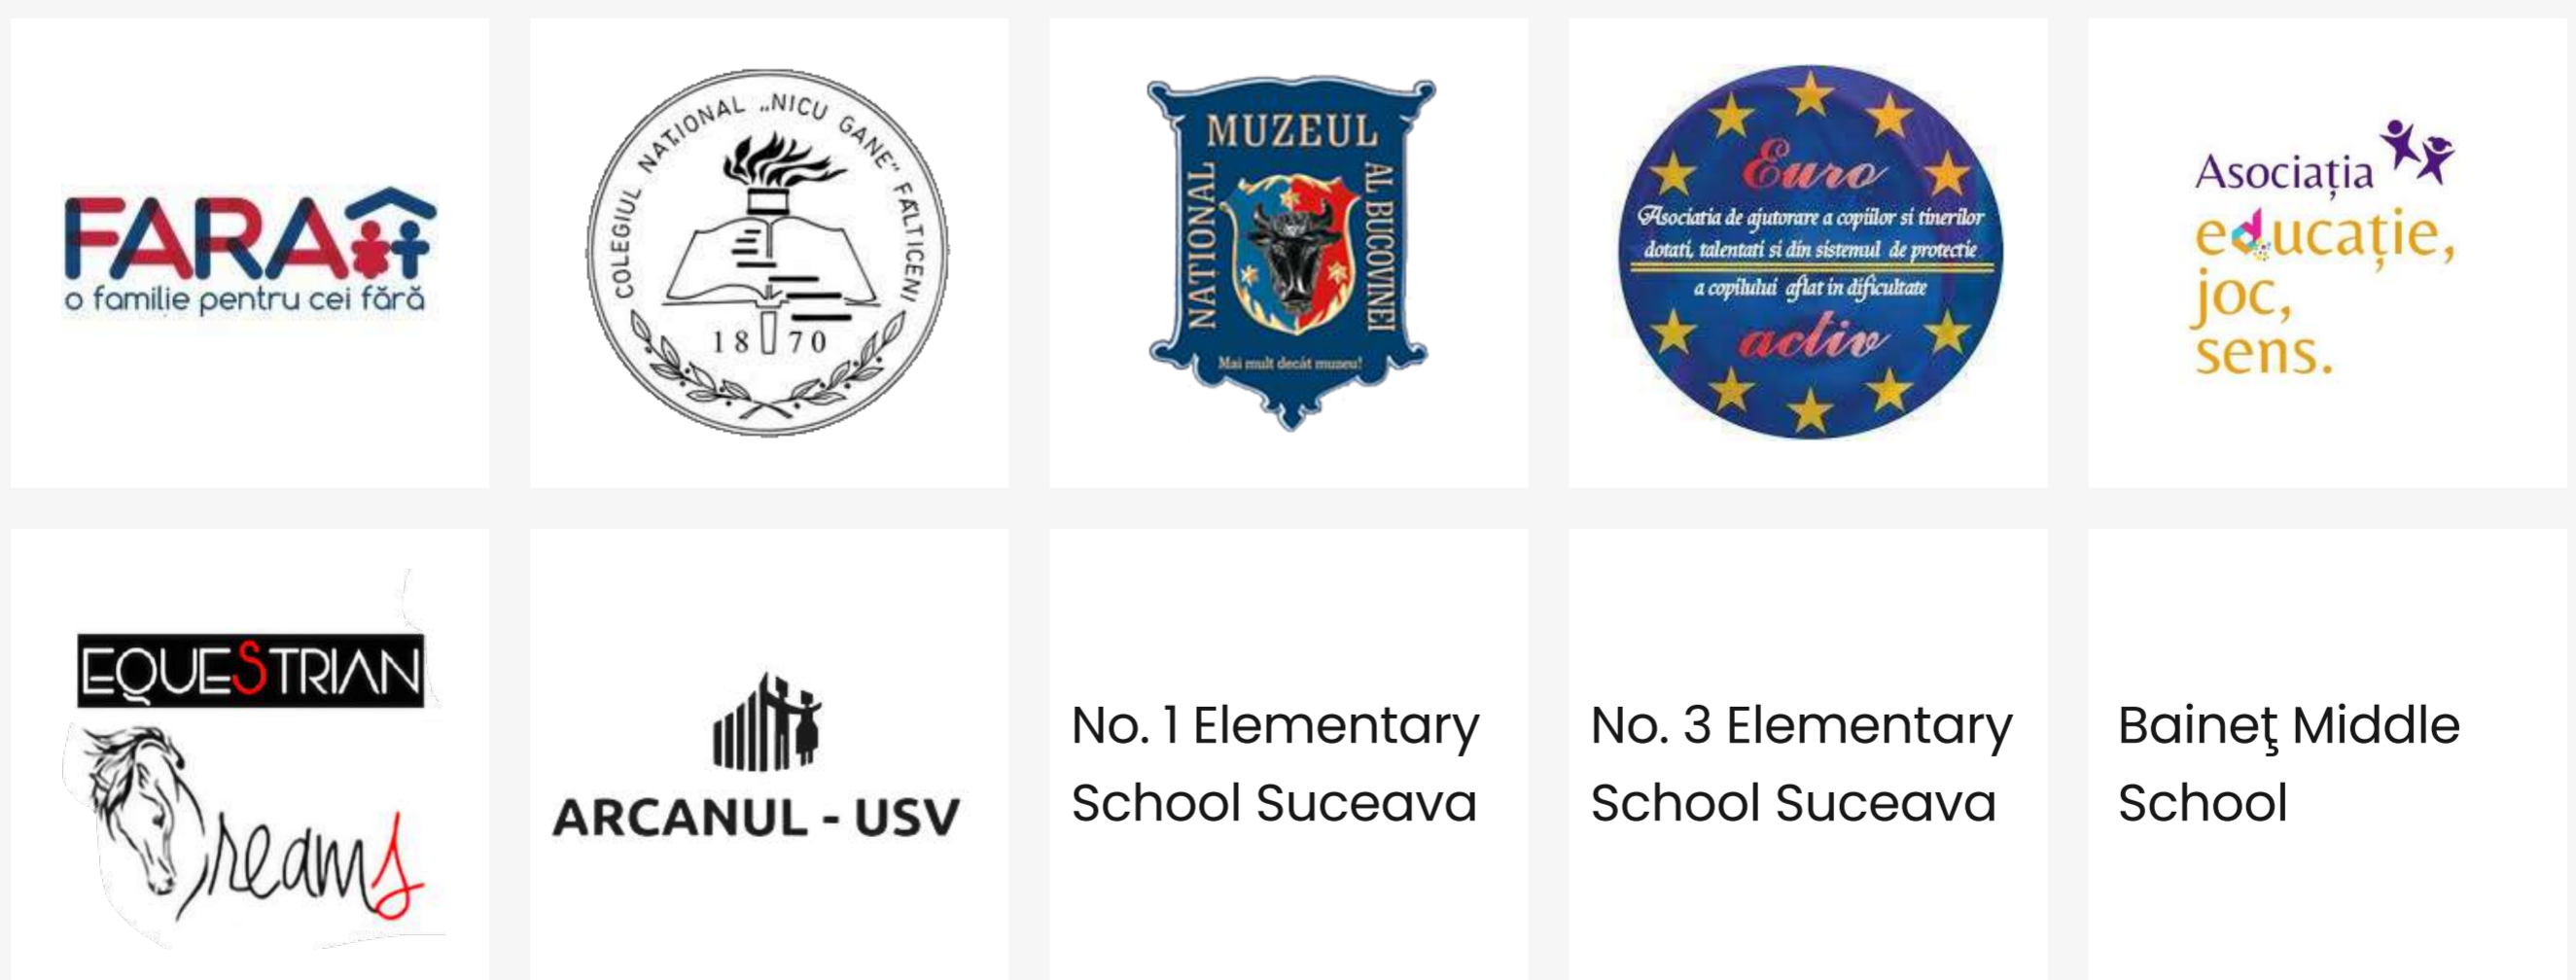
FARA
o familie pentru cei fără

COLEGIUL NAȚIONAL „NICU GANE" FĂLTICENI
1870

MUZEUL NAȚIONAL AL BUCOVINEI
Mai mult decât muzeu!

Euro
Asociatia de ajutorare a copiilor si tinerilor dotati, talentati si din sistemul de protectie a copilului aflat in dificultate
activ

Asociația
educație,
joc,
sens.

EQUESTRIAN
Dreams

ARCANUL - USV

No. 1 Elementary School Suceava

No. 3 Elementary School Suceava

Baineţ Middle School